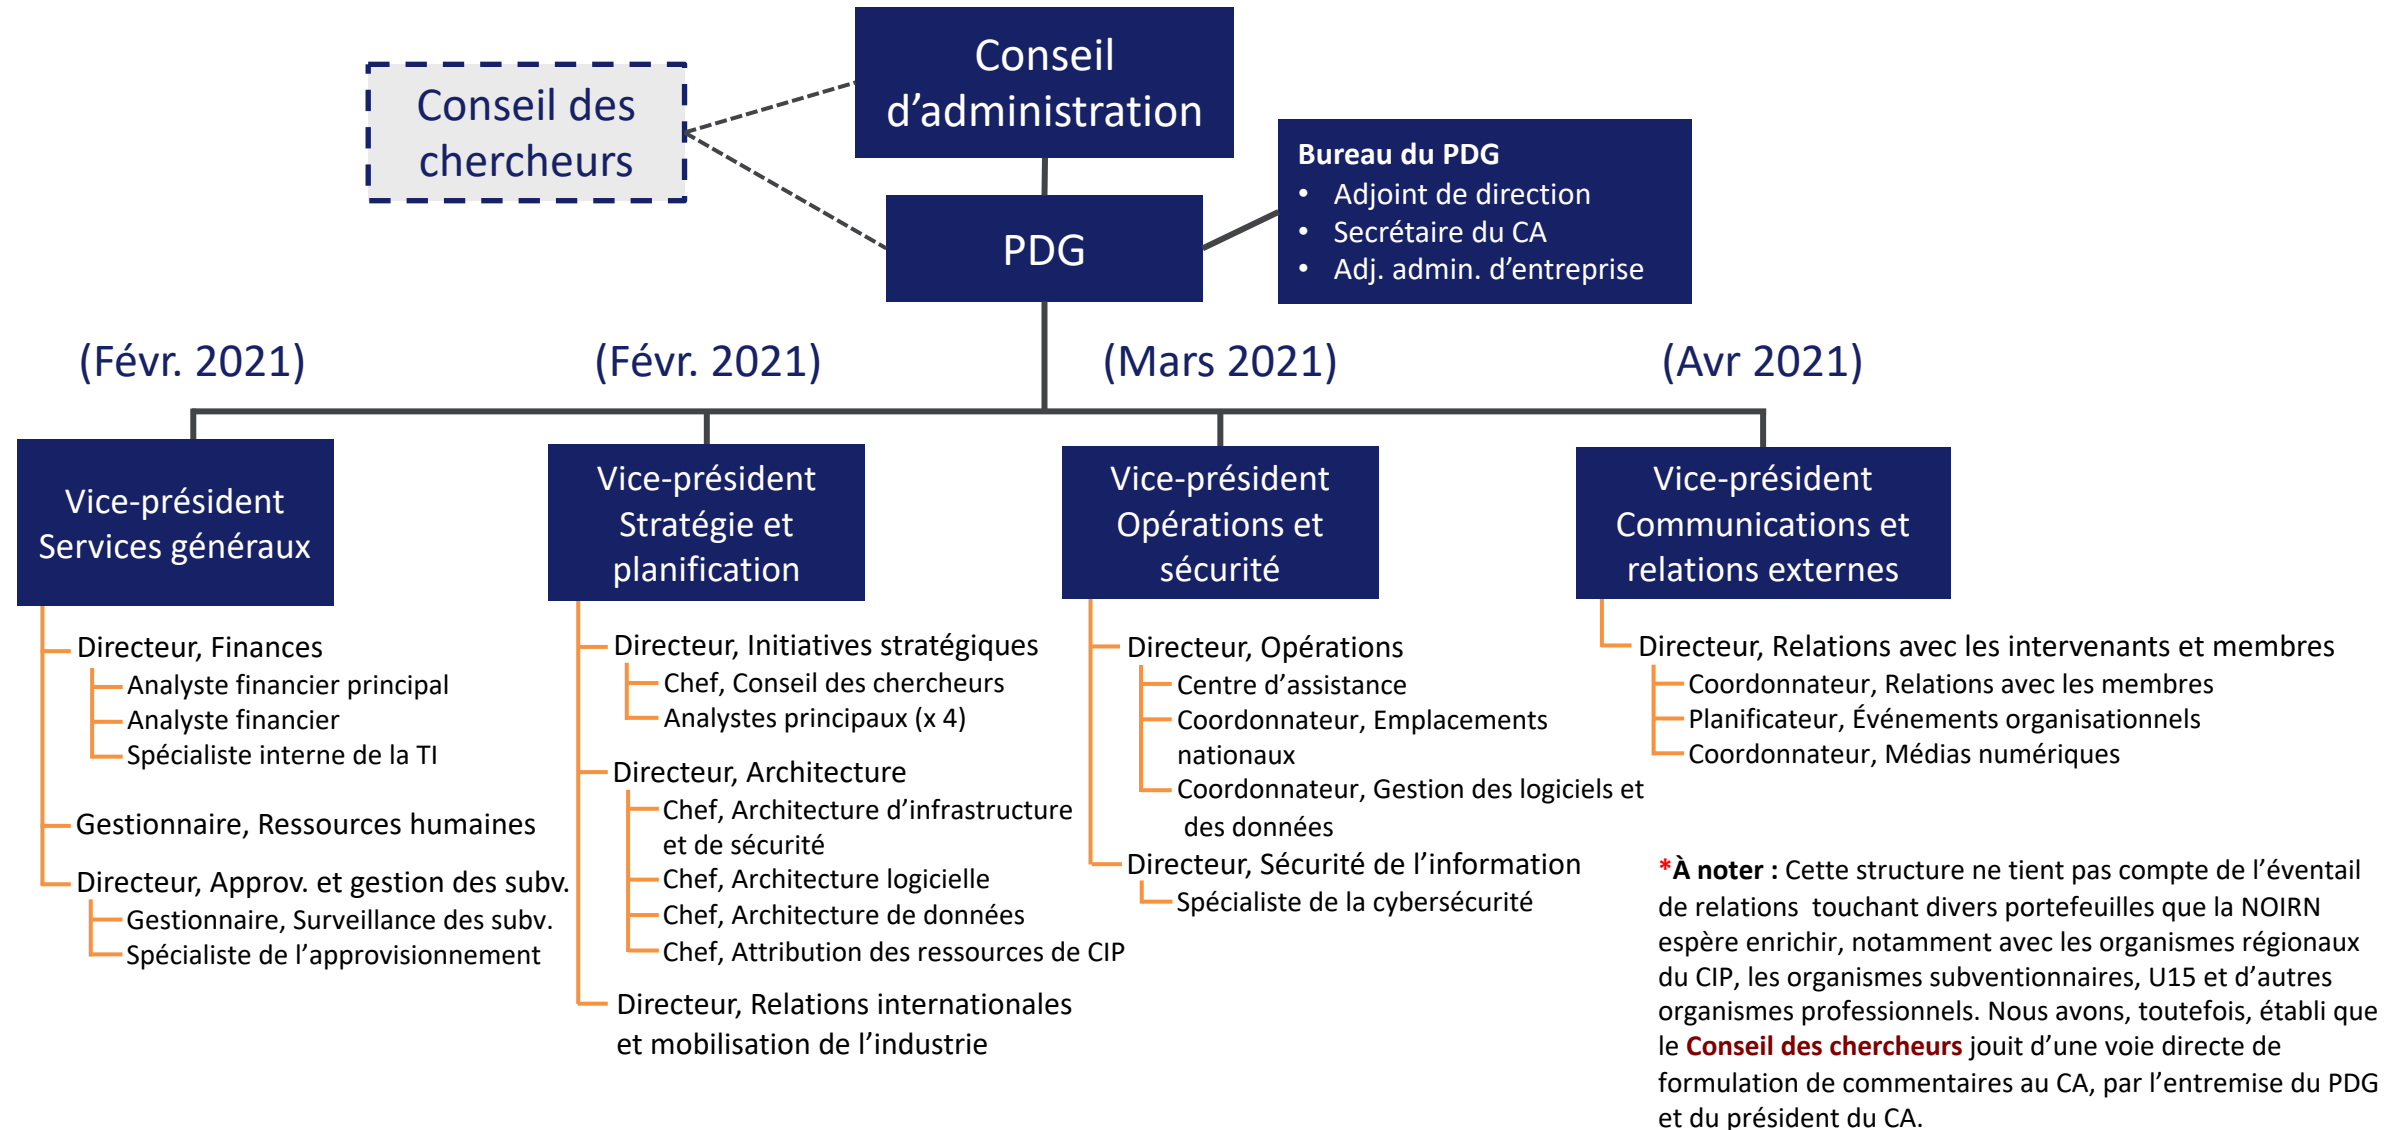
Conseil d'administration

Conseil des chercheurs

PDG

Bureau du PDG
• Adjoint de direction
• Secrétaire du CA
• Adj. admin. d'entreprise

(Févr. 2021)

Vice-président Services généraux

Directeur, Finances
Analyste financier principal
Analyste financier
Spécialiste interne de la TI

Gestionnaire, Ressources humaines

Directeur, Approv. et gestion des subv.
Gestionnaire, Surveillance des subv.
Spécialiste de l'approvisionnement

(Févr. 2021)

Vice-président Stratégie et planification

Directeur, Initiatives stratégiques
Chef, Conseil des chercheurs
Analystes principaux (x 4)

Directeur, Architecture
Chef, Architecture d'infrastructure et de sécurité
Chef, Architecture logicielle
Chef, Architecture de données
Chef, Attribution des ressources de CIP

Directeur, Relations internationales et mobilisation de l'industrie

(Mars 2021)

Vice-président Opérations et sécurité

Directeur, Opérations
Centre d'assistance
Coordonnateur, Emplacements nationaux
Coordonnateur, Gestion des logiciels et des données

Directeur, Sécurité de l'information
Spécialiste de la cybersécurité

(Avr 2021)

Vice-président Communications et relations externes

Directeur, Relations avec les intervenants et membres
Coordonnateur, Relations avec les membres
Planificateur, Événements organisationnels
Coordonnateur, Médias numériques

*À noter : Cette structure ne tient pas compte de l'éventail de relations touchant divers portefeuilles que la NOIRN espère enrichir, notamment avec les organismes régionaux du CIP, les organismes subventionnaires, U15 et d'autres organismes professionnels. Nous avons, toutefois, établi que le Conseil des chercheurs jouit d'une voie directe de formulation de commentaires au CA, par l'entremise du PDG et du président du CA.